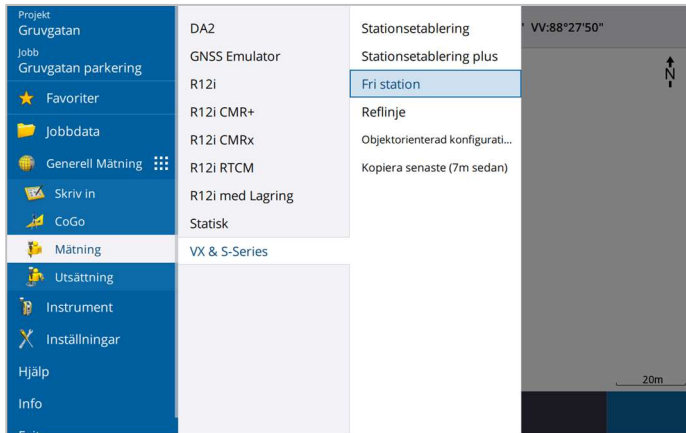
Projekt
Gruvgatan
Jobb
Gruvgatan parkering
Favoriter
Jobbdata
Generell Mätning
Skriv in
CoGo
Mätning
Utsättning
Instrument
Inställningar
Hjälp
Info

DA2
GNSS Emulator
R12i
R12i CMR+
R12i CMRx
R12i RTCM
R12i med Lagring
Statisk
VX & S-Series

Stationsetablering
Stationsetablering plus
Fri station
Reflinje
Objektorienterad konfigurati...
Kopiera senaste (7m sedan)

" VV:88°27'50"
N
20m